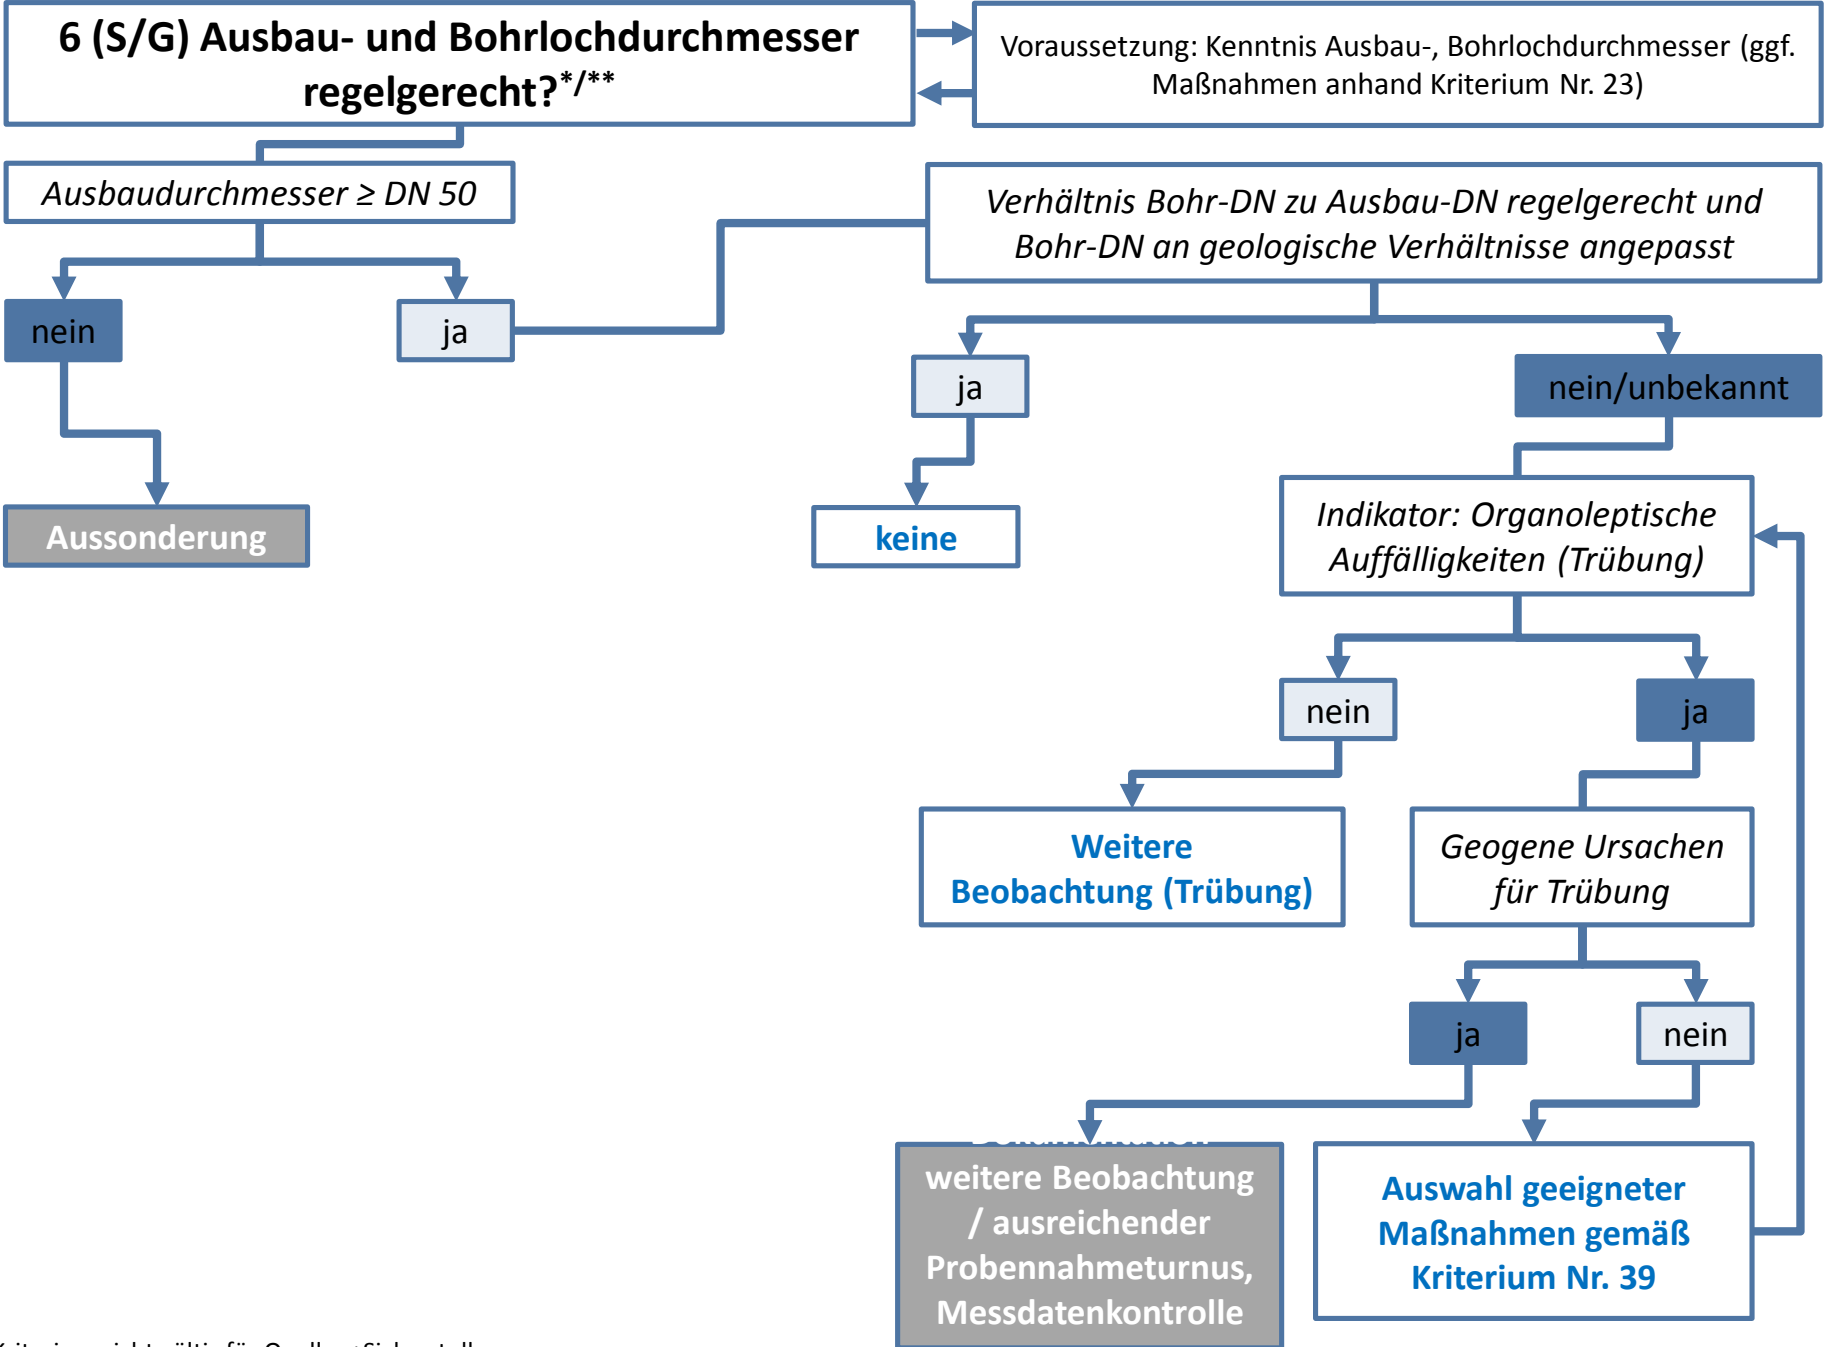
6 (S/G) Ausbau- und Bohrlochdurchmesser regelgerecht?*/**

Voraussetzung: Kenntnis Ausbau-, Bohrlochdurchmesser (ggf. Maßnahmen anhand Kriterium Nr. 23)

Ausbaudurchmesser ≥ DN 50

nein

ja

Aussonderung

Verhältnis Bohr-DN zu Ausbau-DN regelgerecht und Bohr-DN an geologische Verhältnisse angepasst

ja

nein/unbekannt

keine

Indikator: Organoleptische Auffälligkeiten (Trübung)

nein

ja

Weitere Beobachtung (Trübung)

Geogene Ursachen für Trübung

ja

nein

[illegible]
weitere Beobachtung / ausreichender Probennahmeturnus, Messdatenkontrolle

Auswahl geeigneter Maßnahmen gemäß Kriterium Nr. 39

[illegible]